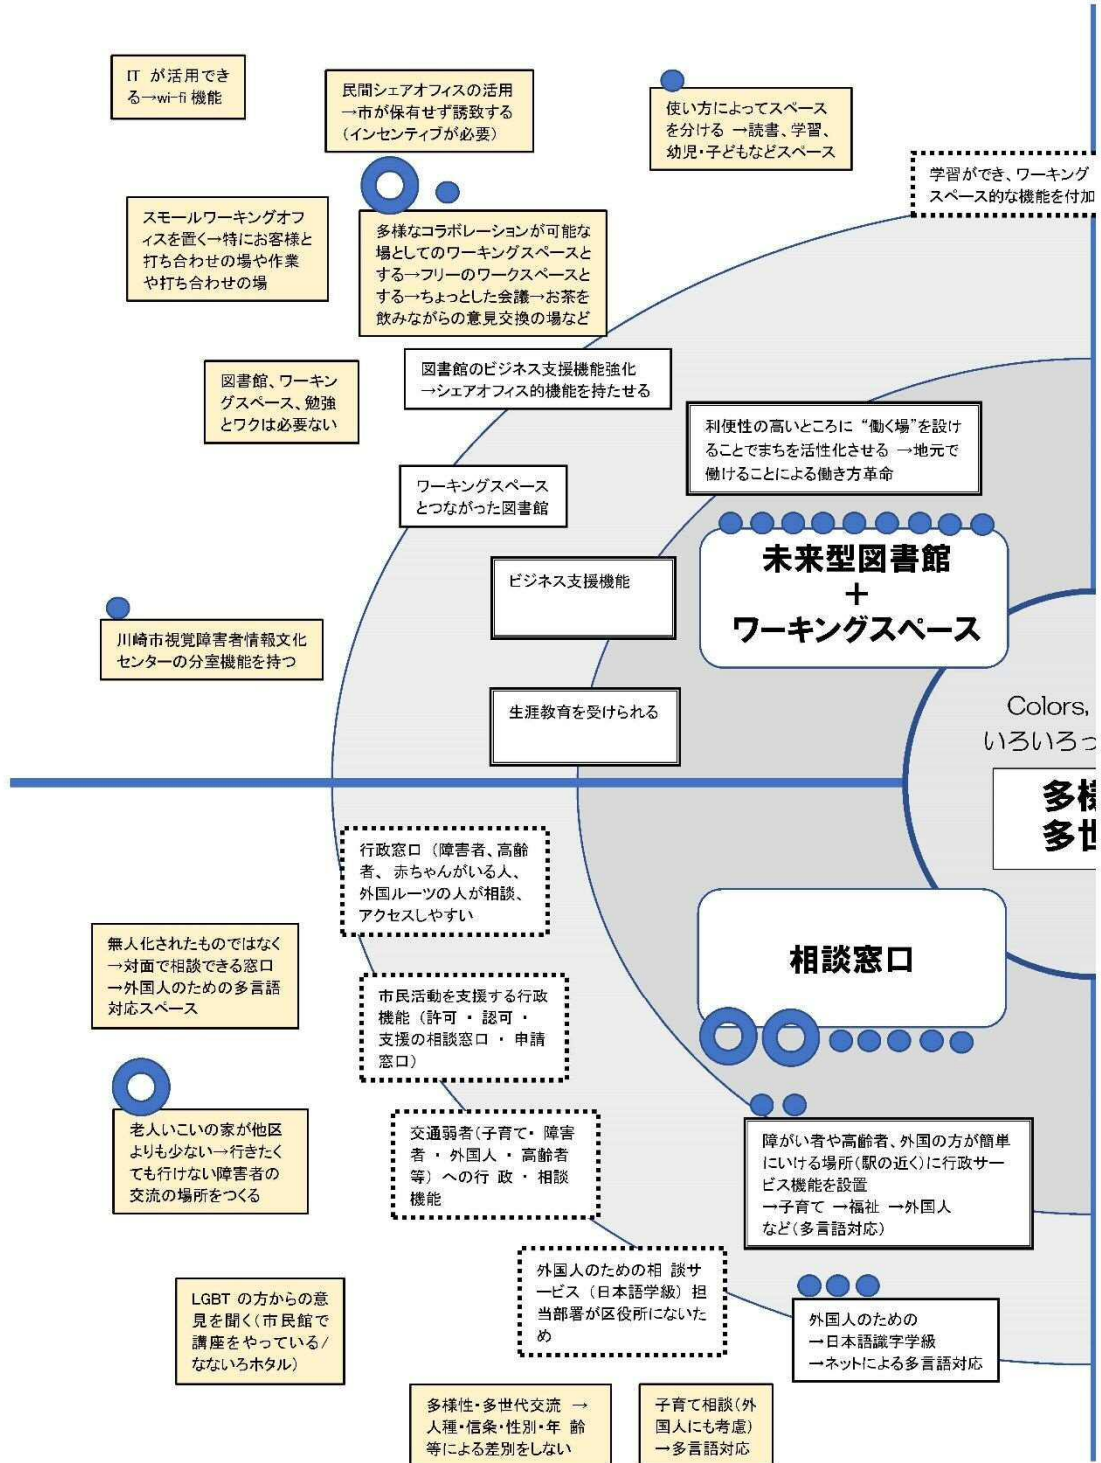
IT が活用できる→wi-fi 機能

民間シェアオフィスの活用→市が保有せず誘致する（インセンティブが必要）

使い方によってスペースを分ける →読書、学習、幼児・子どもなどスペース

学習ができ、ワーキングスペース的な機能を付加

スモールワーキングオフィスを置く→特にお客様と打ち合わせの場や作業や打ち合わせの場

多様なコラボレーションが可能な場としてのワーキングスペースとする→フリーのワークスペースとする→ちょっとした会議→お茶を飲みながらの意見交換の場など

図書館のビジネス支援機能強化→シェアオフィス的機能を持たせる

図書館、ワーキングスペース、勉強とワクは必要ない

利便性の高いところに "働く場"を設けることでまちを活性化させる →地元で働けることによる働き方革命

ワーキングスペースとつながった図書館

未来型図書館
＋
ワーキングスペース

ビジネス支援機能

川崎市視覚障害者情報文化センターの分室機能を持つ

生涯教育を受けられる

Colors,
いろいろっ

多様
多世

行政窓口（障害者、高齢者、赤ちゃんがいる人、外国ルーツの人が相談、アクセスしやすい

無人化されたものではなく→対面で相談できる窓口→外国人のための多言語対応スペース

相談窓口

市民活動を支援する行政機能（許可・認可・支援の相談窓口・申請窓口）

老人いこいの家が他区よりも少ない→行きたくても行けない障害者の交流の場所をつくる

交通弱者（子育て・障害者・外国人・高齢者等）への行政・相談機能

障がい者や高齢者、外国の方が簡単にいける場所（駅の近く）に行政サービス機能を設置
→子育て →福祉 →外国人
など（多言語対応）

外国人のための相談サービス（日本語学級）担当部署が区役所にないため

LGBT の方からの意見を聞く（市民館で講座をやっている／なないろホタル）

外国人のための
→日本語識字学級
→ネットによる多言語対応

多様性・多世代交流 →人種・信条・性別・年齢等による差別をしない

子育て相談（外国人にも考慮）→多言語対応